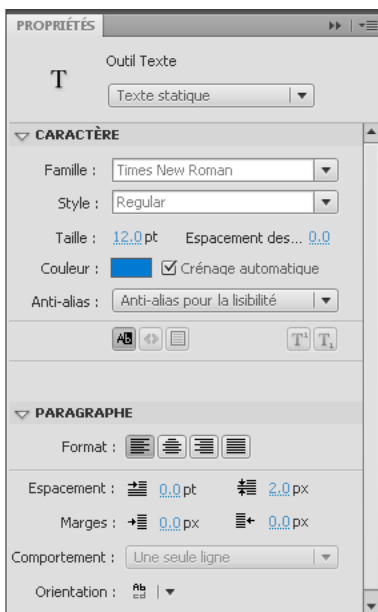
PROPRIÉTÉS

T

Outil Texte

Texte statique

CARACTÈRE

Famille : Times New Roman

Style : Regular

Taille : 12,0 pt Espacement des... 0,0

Couleur : Crénage automatique

Anti-alias : Anti-alias pour la lisibilité

PARAGRAPHE

Format :

Espacement : 0,0 pt 2,0 px

Marges : 0,0 px 0,0 px

Comportement : Une seule ligne

Orientation :